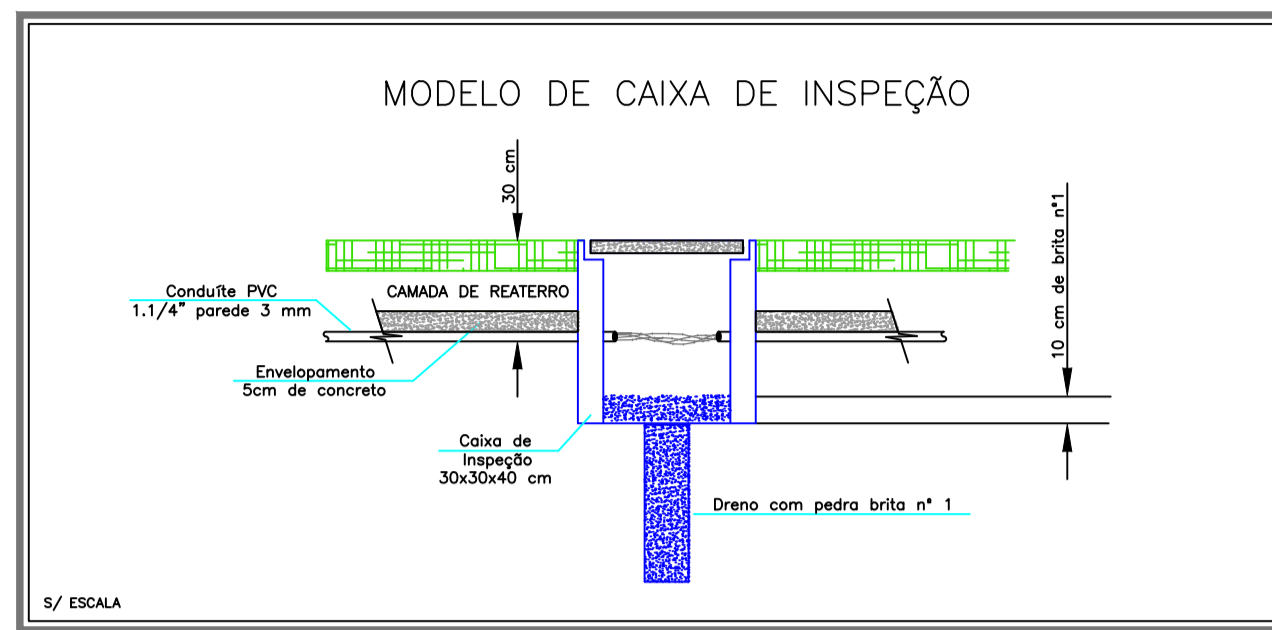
MODELO DE CAIXA DE INSPEÇÃO

30 cm

10 cm de brita nº1

Conduíte PVC
1.1/4" parede 3 mm

CAMADA DE REATERRO

Envelopamento
5cm de concreto

Caixa de
Inspeção
30x30x40 cm

Dreno com pedra brita nº 1

S/ ESCALA